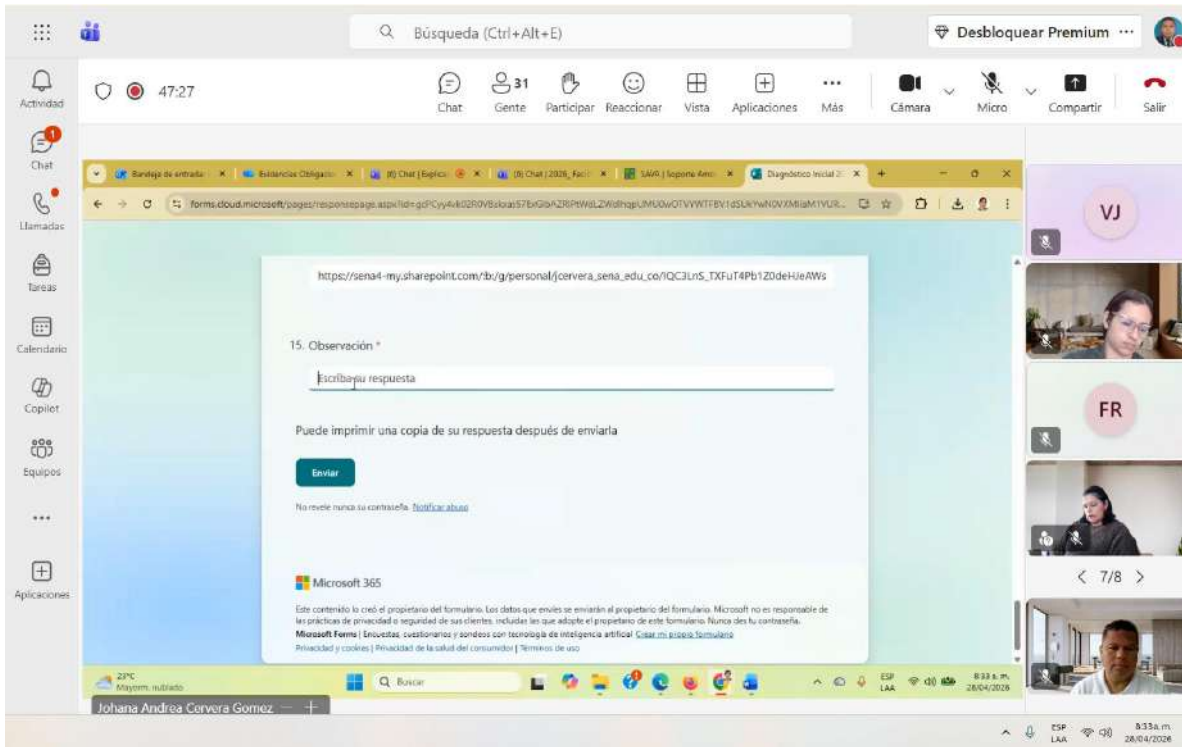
Búsqueda (Ctrl+Alt+E)

Desbloquear Premium ···

Actividad

Chat

Llamadas

Tareas

Calendario

Copilot

Equipos

···

Aplicaciones

47:27

Chat

31 Gente

Participar

Reaccionar

Vista

Aplicaciones

Más

Cámara

Micro

Compartir

Salir

Bandeja de entrada | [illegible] × | Evidencias Obligato × | (8) Chat | Explica × | (8) Chat | 2026_Fac × | SAVR | Soporte Amo × | Diagnóstico Inicial 2 ×

forms.cloud.microsoft/pages/responsepage.aspx?id=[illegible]

https://sena4-my.sharepoint.com/:b:/g/personal/jcervera_sena_edu_co/IQC3LnS_TXFuT4Pb1Z0deHJeAWs

15. Observación *

Escriba su respuesta

Puede imprimir una copia de su respuesta después de enviarla

Enviar

No revele nunca su contraseña. Notificar abuso

Microsoft 365

Este contenido lo creó el propietario del formulario. Los datos que envíes se enviarán al propietario del formulario. Microsoft no es responsable de las prácticas de privacidad o seguridad de sus clientes, incluidas las que adopte el propietario de este formulario. Nunca des tu contraseña.
Microsoft Forms | Encuestas, cuestionarios y sondeos con tecnología de inteligencia artificial Crear mi propio formulario
Privacidad y cookies | Privacidad de la salud del consumidor | Términos de uso

22°C Mayorm. nublado

Buscar

ESP LAA 8:33 a. m. 28/04/2026

Johana Andrea Cervera Gomez

VJ

FR

< 7/8 >

ESP LAA 8:33 a. m. 28/04/2026